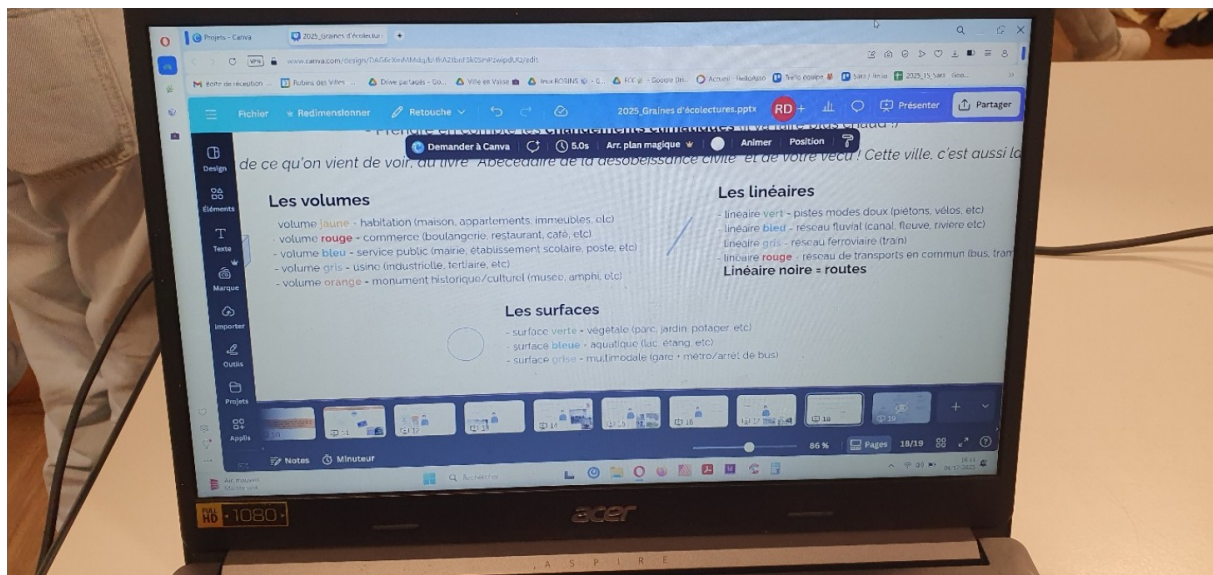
Projets - Canva
2025_Graines d'écolectur
www.canva.com/design/
Boîte de réception
Drive partagés - Go...
Ville en Valise
FCC
Accueil
Fichier
Redimensionner
Retouche
2025_Graines d'écolectures.pptx
RD
Présenter
Partager
- Prendre en compte les changements climatiques qui va faire plus chaud ?
Demander à Canva
5.0s
Arr. plan magique
Animer
Position
de ce qu'on vient de voir, du livre "Abécédaire de la désobéissance civile" et de votre vécu ! Cette ville, c'est aussi la
Design
Éléments
Texte
Marque
Importer
Outils
Projets
Applis

Les volumes
- volume jaune - habitation (maison, appartements, immeubles, etc)
- volume rouge - commerce (boulangerie, restaurant, café, etc)
- volume bleu - service public (mairie, établissement scolaire, poste, etc)
- volume gris - usine (industrielle, tertiaire, etc)
- volume orange - monument historique/culturel (musée, amphi, etc)

Les linéaires
- linéaire vert - pistes modes doux (piétons, vélos, etc)
- linéaire bleu - réseau fluvial (canal, fleuve, rivière etc)
- linéaire gris - réseau ferroviaire (train)
- linéaire rouge - réseau de transports en commun (bus, tram
Linéaire noire = routes

Les surfaces
- surface verte - végétale (parc, jardin, potager, etc)
- surface bleue - aquatique (lac, étang, etc)
- surface grise - multimodale (gare + métro/arrêt de bus)

Notes
Minuteur
86 %
Pages
18/19
Rechercher
HD 1080
acer
A S P I R E